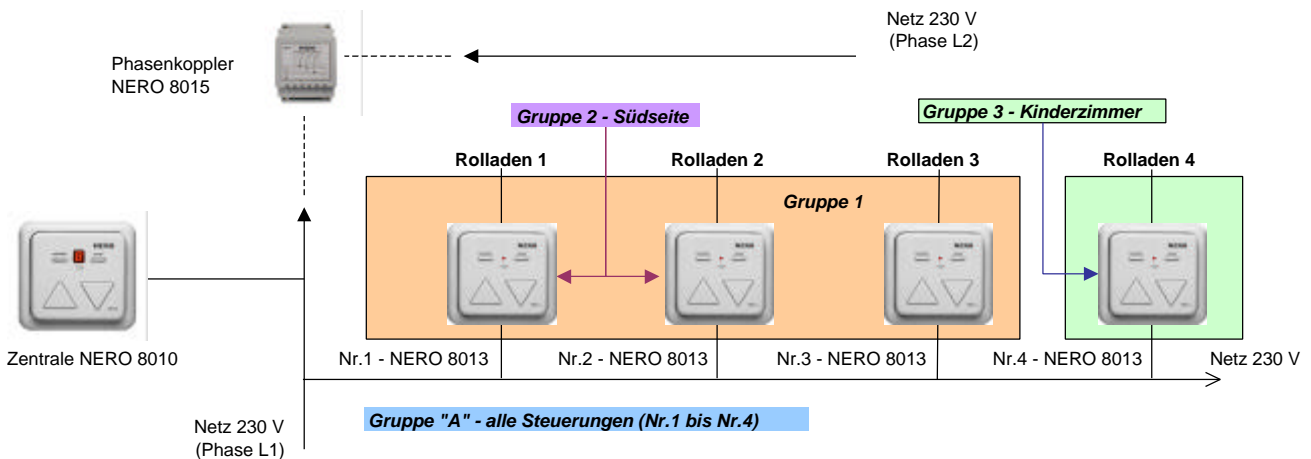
Netz 230 V
(Phase L2)

Phasenkoppler
NERO 8015

Gruppe 2 - Südseite

Gruppe 3 - Kinderzimmer

Rolladen 1

Rolladen 2

Rolladen 3

Rolladen 4

Gruppe 1

Zentrale NERO 8010

Nr.1 - NERO 8013

Nr.2 - NERO 8013

Nr.3 - NERO 8013

Nr.4 - NERO 8013

Netz 230 V

Gruppe "A" - alle Steuerungen (Nr.1 bis Nr.4)

Netz 230 V
(Phase L1)